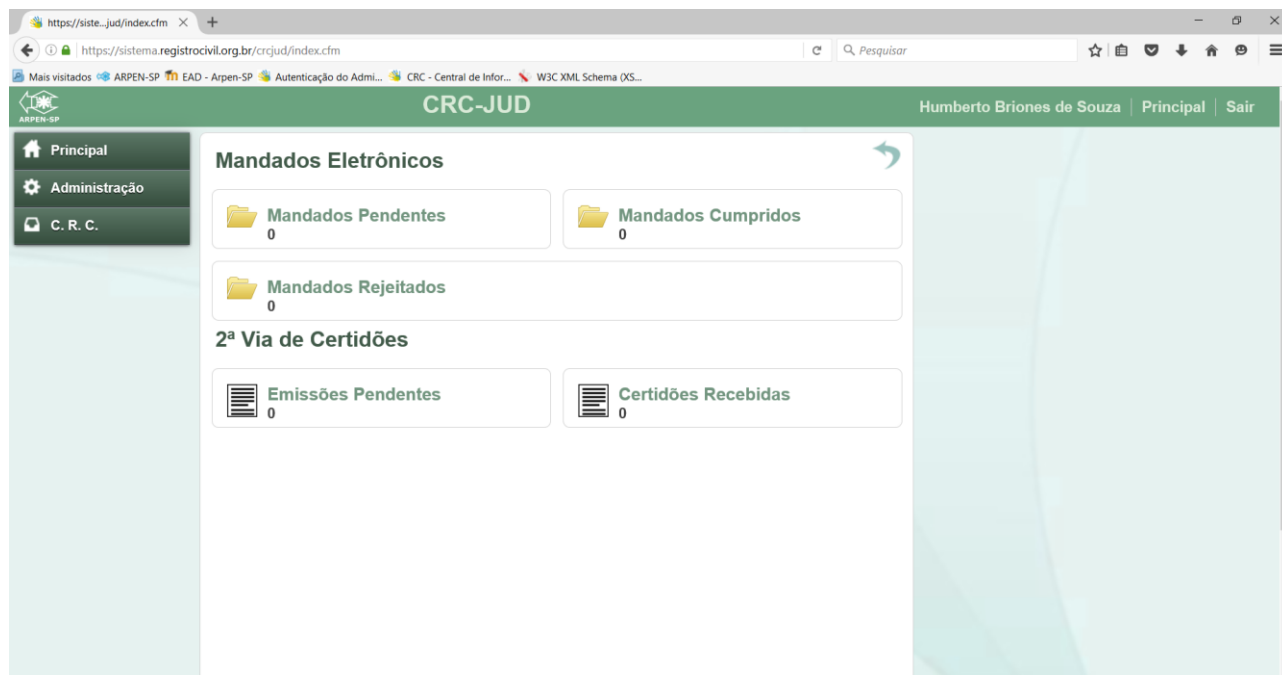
https://siste...jud/index.cfm ×

https://sistema.registrocivil.org.br/crcjud/index.cfm

Pesquisar

Mais visitados ARPEN-SP EAD - Arpen-SP Autenticação do Admi... CRC - Central de Infor... W3C XML Schema (XS...

ARPEN-SP

CRC-JUD

Humberto Briones de Souza | Principal | Sair

Principal

Administração

C. R. C.

Mandados Eletrônicos

Mandados Pendentes
0

Mandados Cumpridos
0

Mandados Rejeitados
0

2ª Via de Certidões

Emissões Pendentes
0

Certidões Recebidas
0